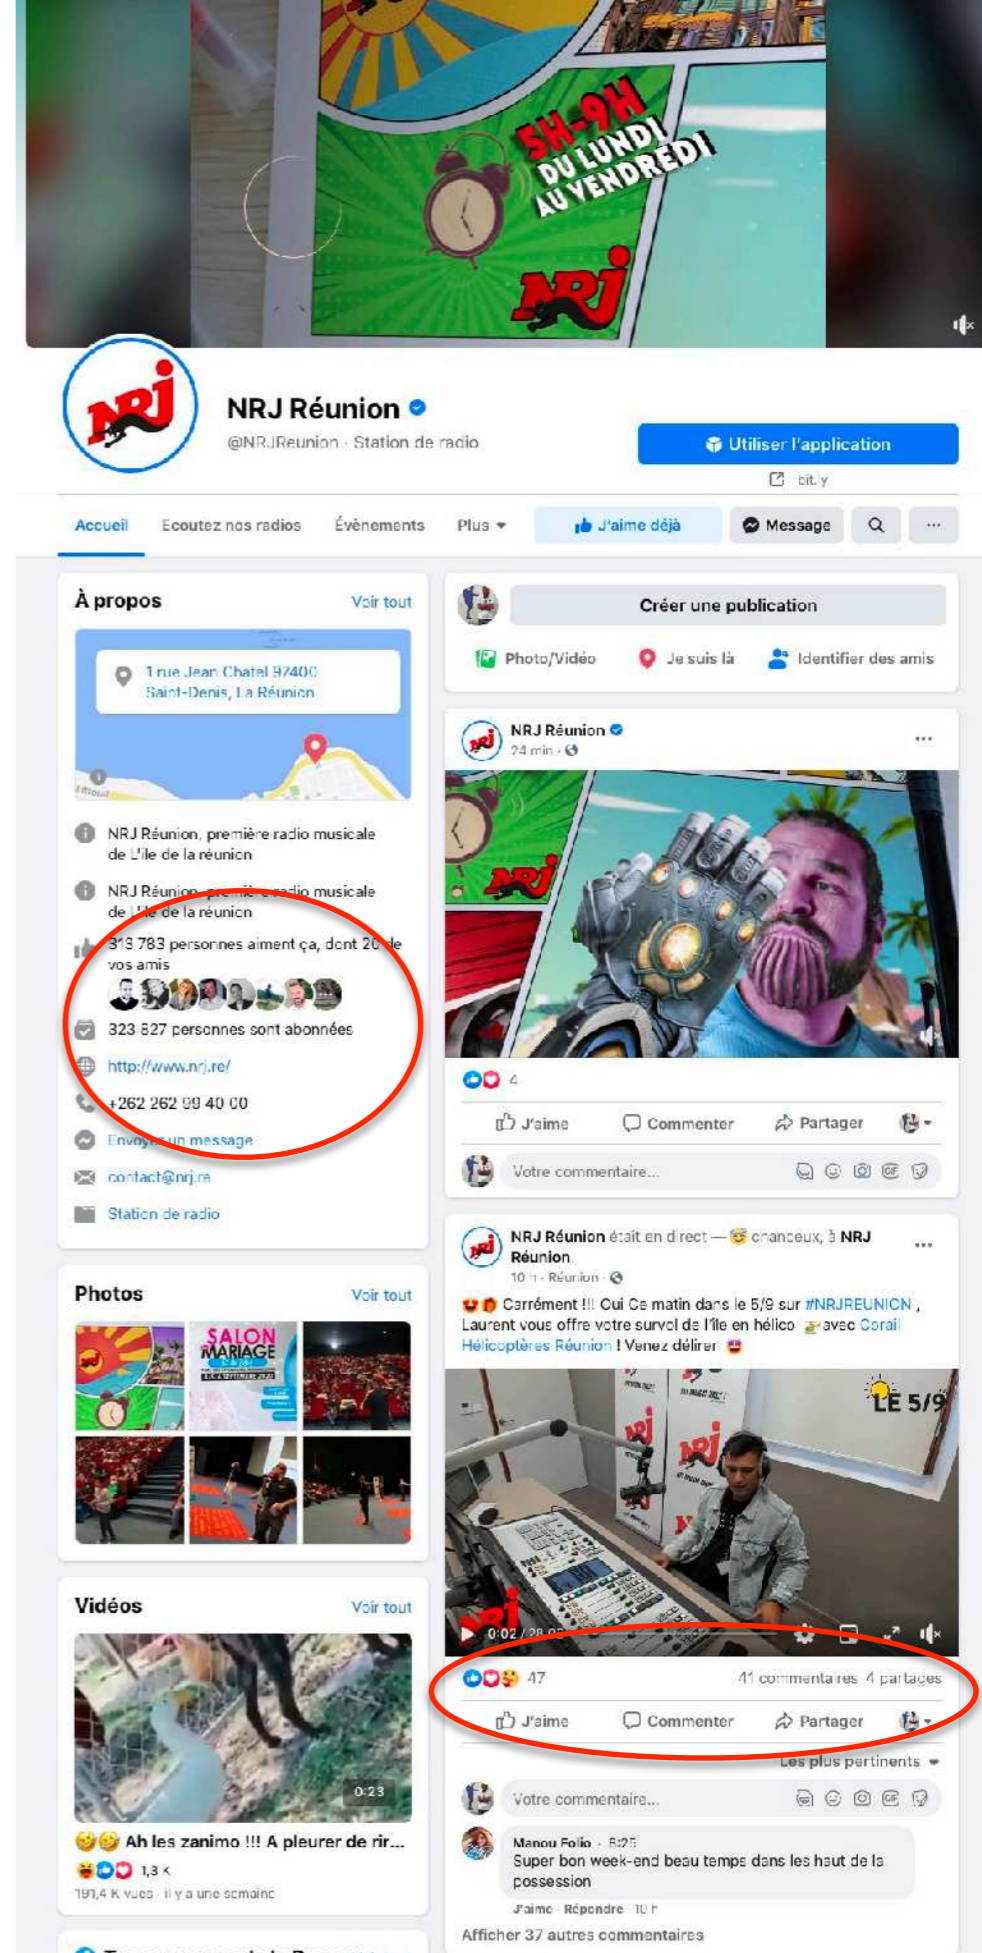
5H-9H
DU LUNDI AU VENDREDI
NRJ

NRJ Réunion
@NRJReunion · Station de radio
Utiliser l'application
bit.y

Accueil Ecoutez nos radios Évènements Plus J'aime déjà Message ···

À propos Voir tout
1 rue Jean Chatel 97400 Saint-Denis, La Réunion
NRJ Réunion, première radio musicale de L'île de la réunion
NRJ Réunion, première radio musicale de L'île de la réunion
318 783 personnes aiment ça, dont 20 de vos amis
323 827 personnes sont abonnées
http://www.nrj.re/
+262 262 99 40 00
Envoyer un message
contact@nrj.re
Station de radio

Photos Voir tout
SALON MARIAGE

Vidéos Voir tout
0:23
Ah les zanimo !!! A pleurer de rir...
1,3 k
191,4 K vues · il y a une semaine

Créer une publication
Photo/Vidéo Je suis là Identifier des amis

NRJ Réunion
24 min
4
J'aime Commenter Partager
Votre commentaire...

NRJ Réunion était en direct — chanceux, à NRJ Réunion.
10 h · Réunion
Carrément !!! Oui Ce matin dans le 5/9 sur #NRJREUNION, Laurent vous offre votre survol de l'île en hélico avec Corail Hélicoptères Réunion ! Venez délirer
LE 5/9
0:02 / 28:0?
47 41 commentaires 4 partages
J'aime Commenter Partager
Les plus pertinents
Votre commentaire...
Manou Folio · 8:25
Super bon week-end beau temps dans les haut de la possession
J'aime Répondre 10 h
Afficher 37 autres commentaires